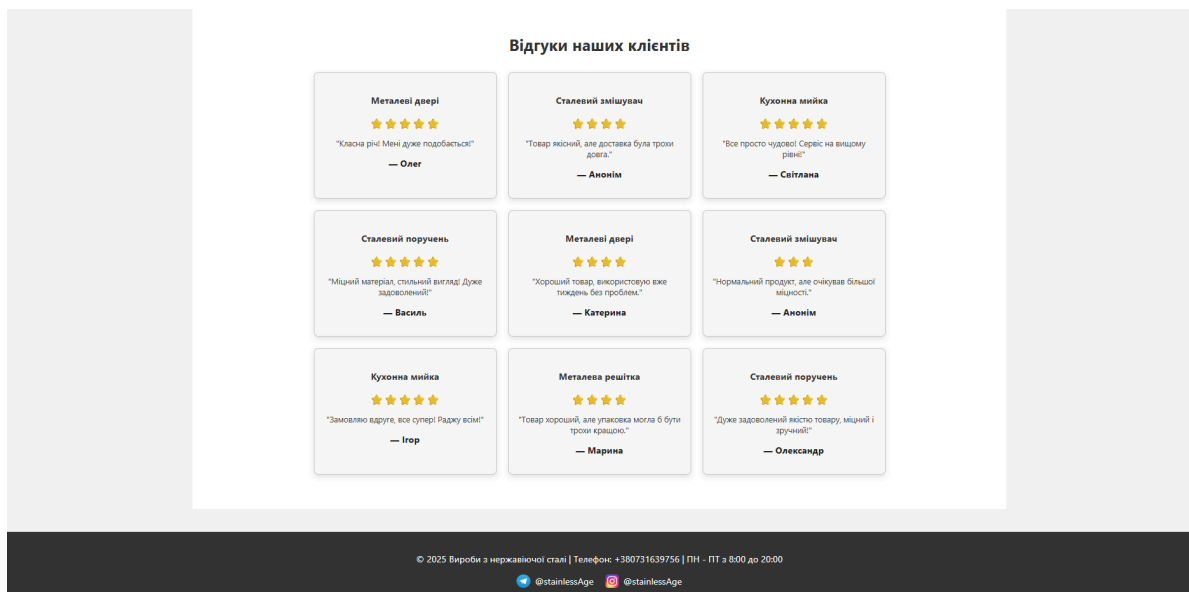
Відгуки наших клієнтів

Металеві двері

★★★★★

"Класна річ! Мені дуже подобається!"

— Олег

Сталевий змішувач

★★★★

"Товар якісний, але доставка була трохи довга."

— Анонім

Кухонна мийка

★★★★★

"Все просто чудово! Сервіс на вищому рівні!"

— Світлана

Сталевий поручень

★★★★★

"Міцний матеріал, стильний вигляд! Дуже задоволений!"

— Василь

Металеві двері

★★★★

"Хороший товар, використовую вже тиждень без проблем."

— Катерина

Сталевий змішувач

★★★

"Нормальний продукт, але очікував більшої міцності."

— Анонім

Кухонна мийка

★★★★★

"Замовляю вдруге, все супер! Раджу всім!"

— Ігор

Металева решітка

★★★★

"Товар хороший, але упаковка могла б бути трохи кращою."

— Марина

Сталевий поручень

★★★★★

"Дуже задоволений якістю товару, міцний і зручний!"

— Олександр

© 2025 Вироби з нержавіючої сталі | Телефон: +380731639756 | ПН - ПТ з 8:00 до 20:00

@stainlessAge @stainlessAge